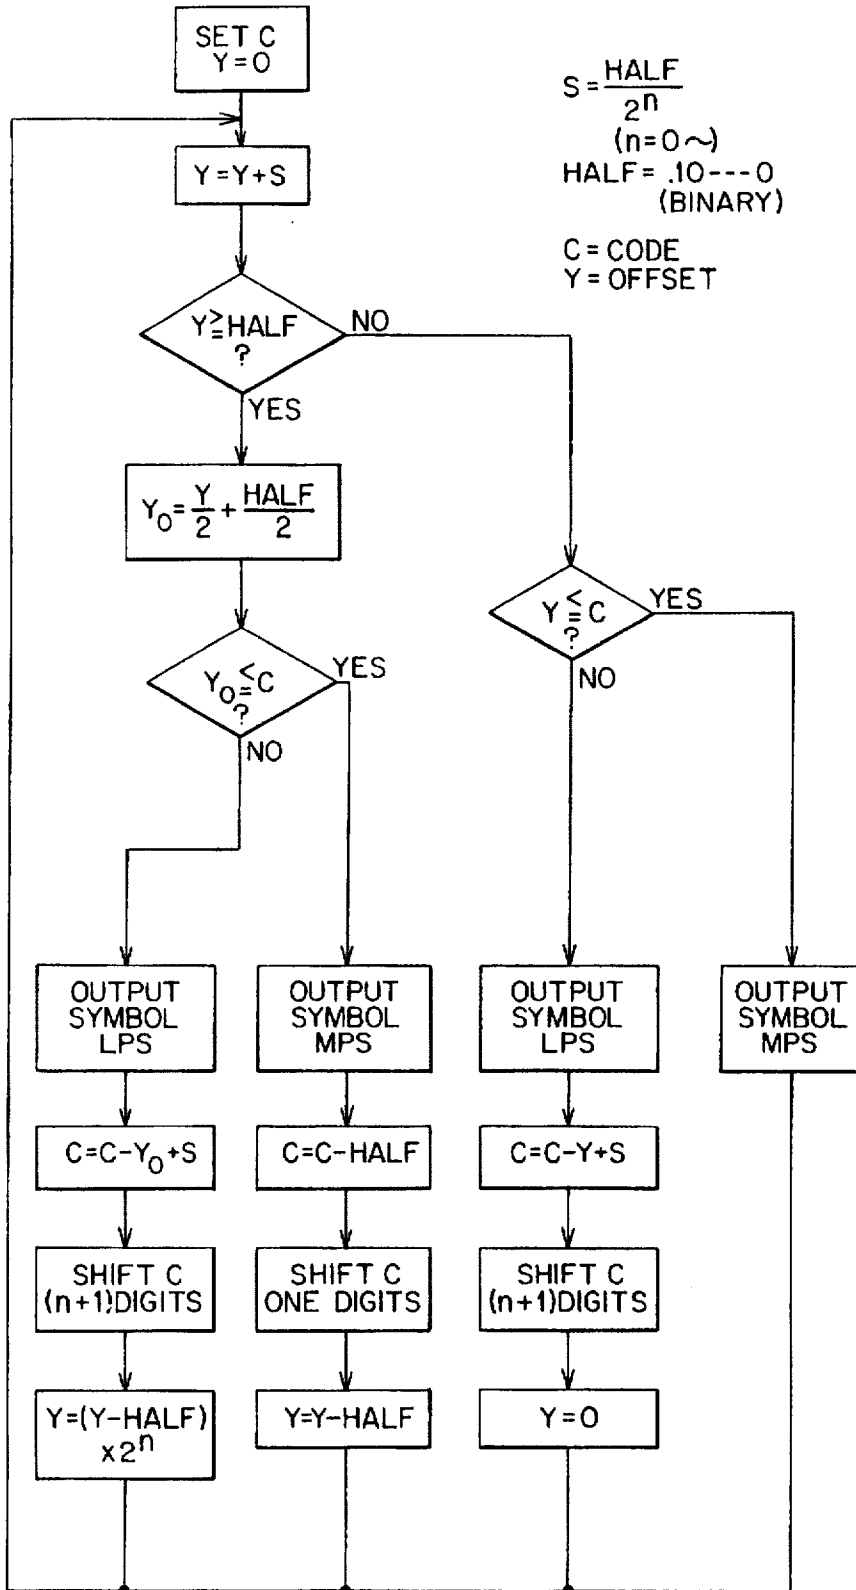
SET C
Y = 0

$S = \frac{HALF}{2^n}$
$(n = 0 \sim)$
HALF = .10---0
(BINARY)

C = CODE
Y = OFFSET

Y = Y + S

$Y \geq HALF$
?

NO

YES

$Y_0 = \frac{Y}{2} + \frac{HALF}{2}$

$Y_0 \leq C$
?

YES

NO

$Y \leq C$
?

YES

NO

OUTPUT SYMBOL LPS

OUTPUT SYMBOL MPS

OUTPUT SYMBOL LPS

OUTPUT SYMBOL MPS

$C = C - Y_0 + S$

C = C - HALF

C = C - Y + S

SHIFT C (n+1) DIGITS

SHIFT C ONE DIGITS

SHIFT C (n+1) DIGITS

$Y = (Y - HALF) \times 2^n$

Y = Y - HALF

Y = 0